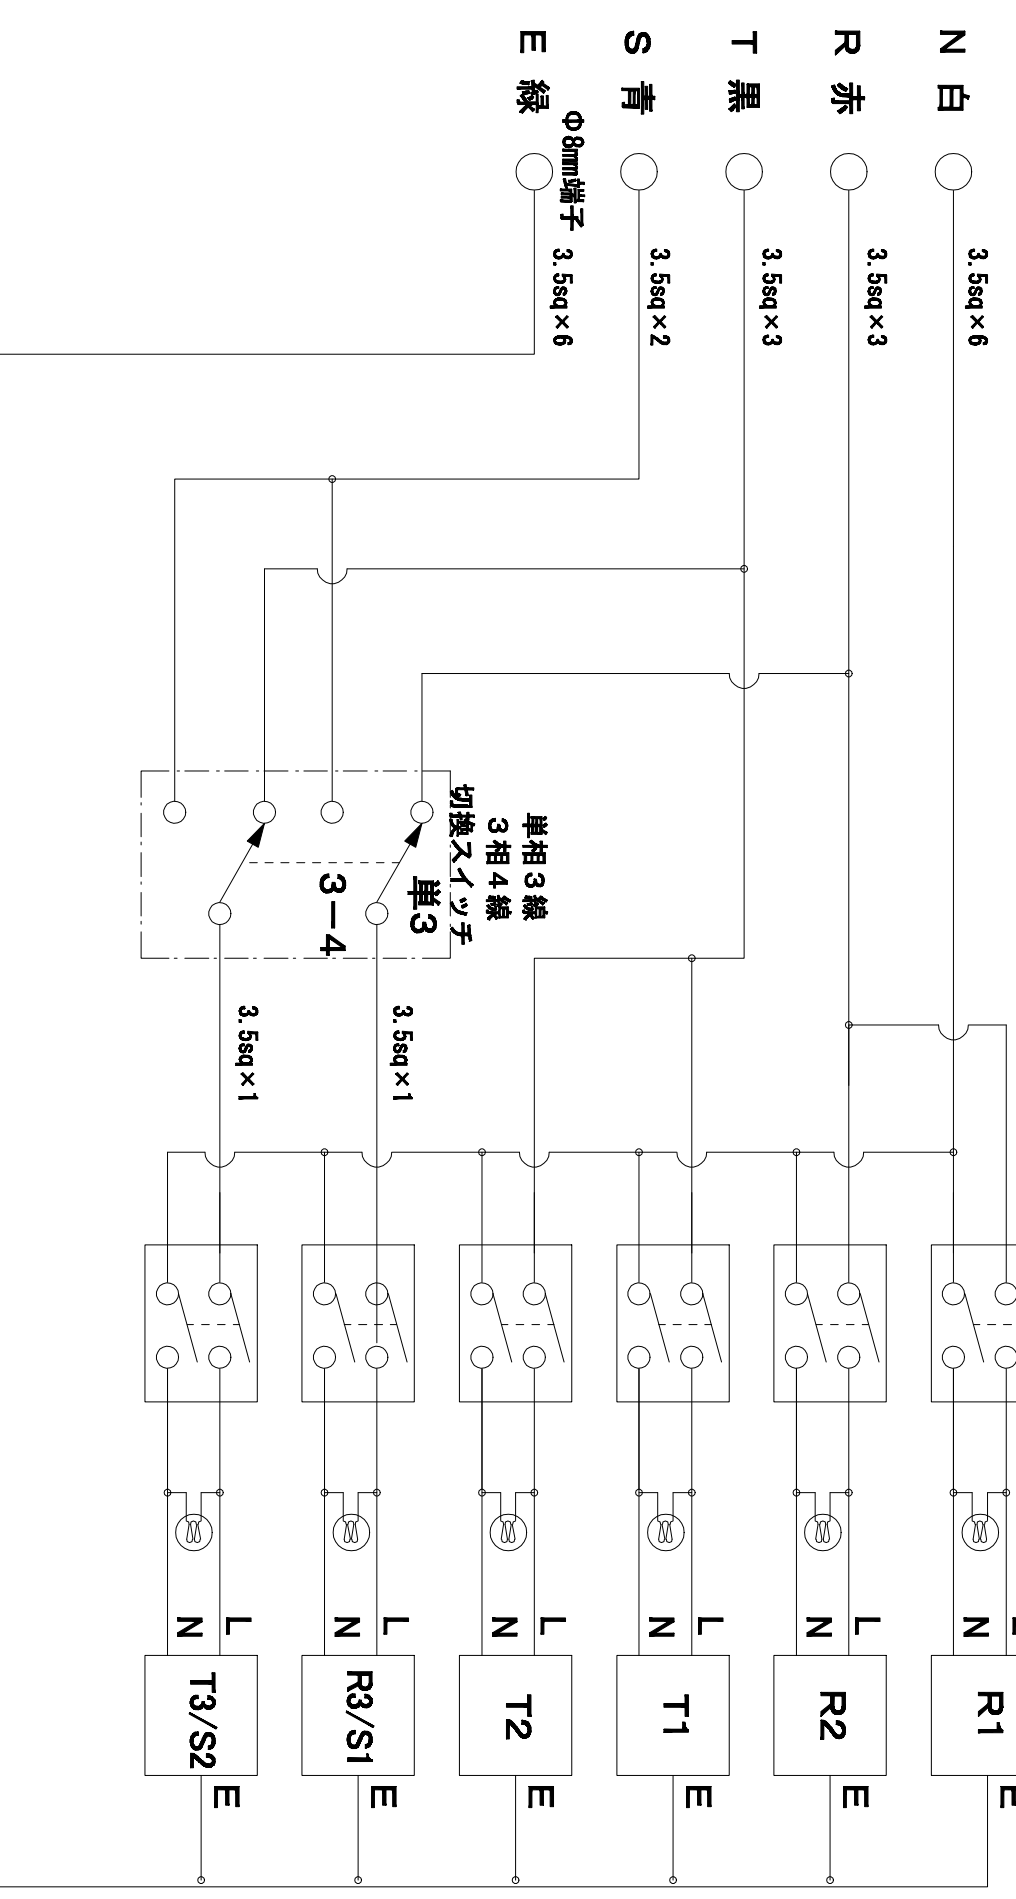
N 白

R 赤

T 黒

S 青

E 緑

Φ8mm端子

3.5sq×6

3.5sq×3

3.5sq×3

3.5sq×2

3.5sq×6

単相３線
３相４線
切換スイッチ

単3

3−4

3.5sq×1

3.5sq×1

L N R1 E

L N R2 E

L N T1 E

L N T2 E

L N R3/S1 E

L N T3/S2 E